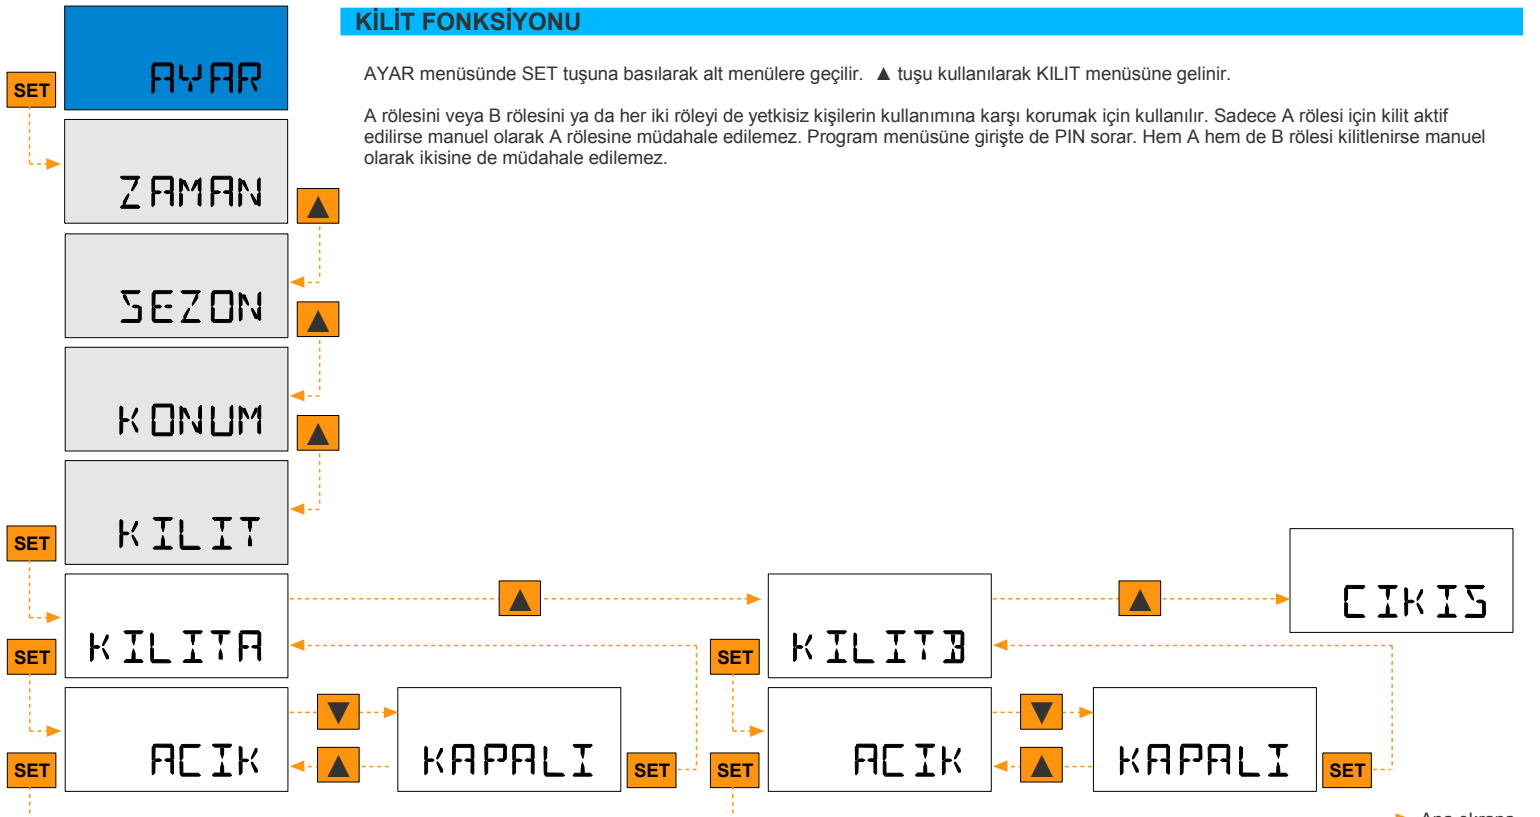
KİLİT FONKSİYONU

AYAR menüsünde SET tuşuna basılarak alt menülere geçilir. ▲ tuşu kullanılarak KILIT menüsüne gelinir.

A rölesini veya B rölesini ya da her iki röleyi de yetkisiz kişilerin kullanımına karşı korumak için kullanılır. Sadece A rölesi için kilit aktif edilirse manuel olarak A rölesine müdahale edilemez. Program menüsüne girişte de PIN sorar. Hem A hem de B rölesi kilitlenirse manuel olarak ikisine de müdahale edilemez.

AYAR
SET
ZAMAN
SEZON
KONUM
KILIT
SET
KILITA
KILITB
CIKIS
SET
ACIK
KAPALI
SET
SET
ACIK
KAPALI
SET
SET
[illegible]